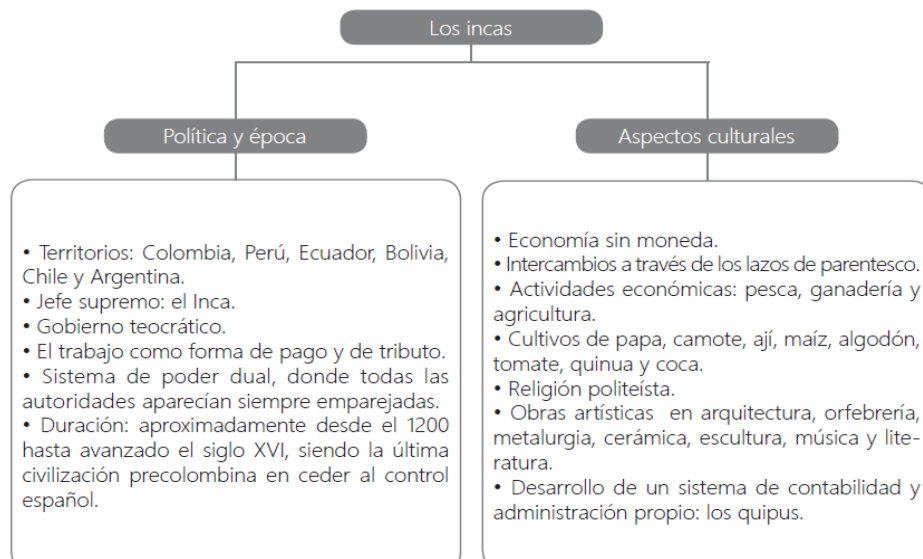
Los incas

Política y época

• Territorios: Colombia, Perú, Ecuador, Bolivia, Chile y Argentina.
• Jefe supremo: el Inca.
• Gobierno teocrático.
• El trabajo como forma de pago y de tributo.
• Sistema de poder dual, donde todas las autoridades aparecían siempre emparejadas.
• Duración: aproximadamente desde el 1200 hasta avanzado el siglo XVI, siendo la última civilización precolombina en ceder al control español.

Aspectos culturales

• Economía sin moneda.
• Intercambios a través de los lazos de parentesco.
• Actividades económicas: pesca, ganadería y agricultura.
• Cultivos de papa, camote, ají, maíz, algodón, tomate, quinua y coca.
• Religión politeísta.
• Obras artísticas en arquitectura, orfebrería, metalurgia, cerámica, escultura, música y literatura.
• Desarrollo de un sistema de contabilidad y administración propio: los quipus.